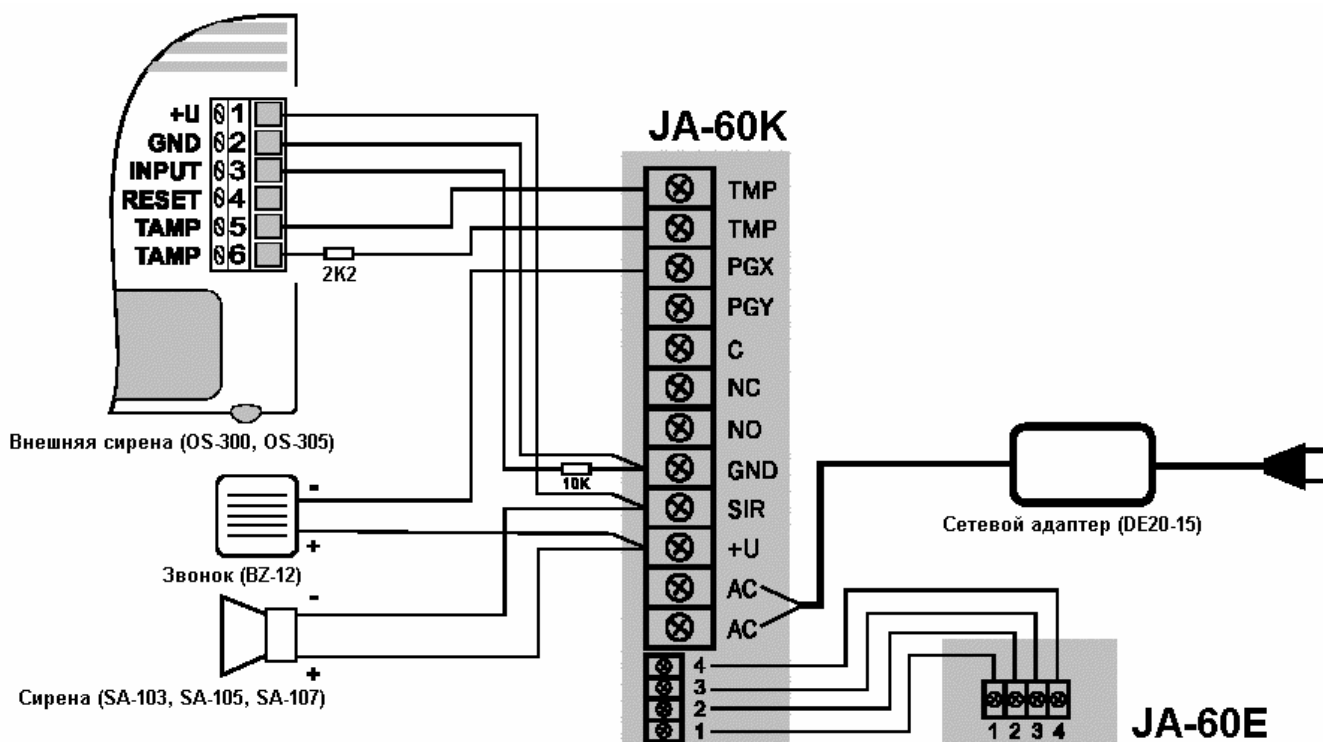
+U 1
GND 2
INPUT 3
RESET 4
TAMP 5
TAMP 6

2K2

Внешняя сирена (OS-300, OS-305)

JA-60K

TMP
TMP
PGX
PGY
C
NC
NO
GND
SIR
+U
AC
AC

10K

-
+
Звонок (BZ-12)

-
+
Сирена (SA-103, SA-105, SA-107)

Сетевой адаптер (DE20-15)

4
3
2
1

1 2 3 4

JA-60E